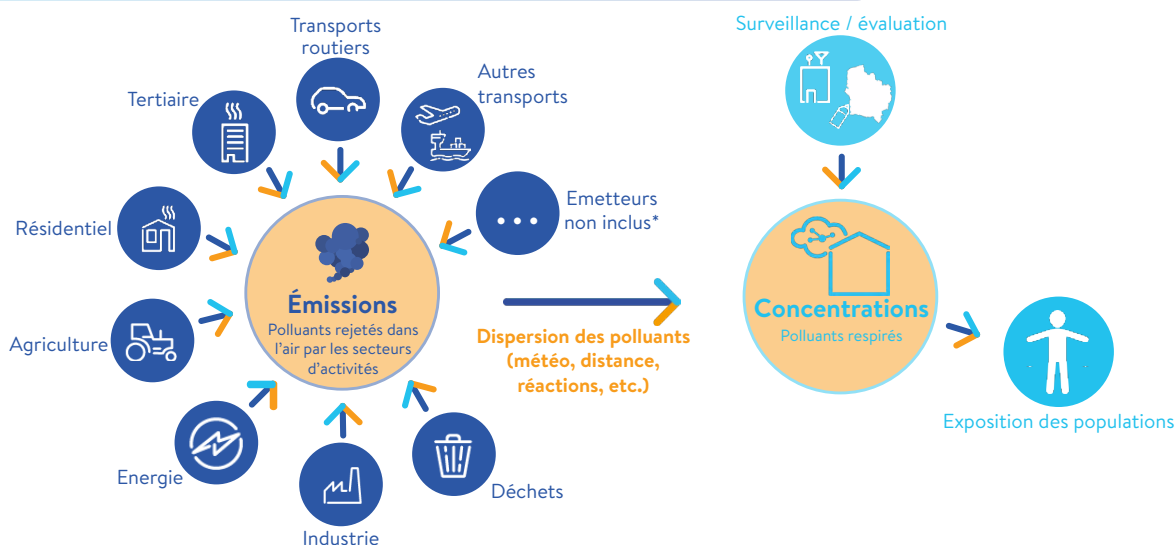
Transports routiers

Autres transports

Tertiaire

Emetteurs non inclus*

Résidentiel

Émissions

Polluants rejetés dans l'air par les secteurs d'activités

Agriculture

Energie

Industrie

Déchets

Dispersion des polluants (météo, distance, réactions, etc.)

Surveillance / évaluation

Concentrations

Polluants respirés

Exposition des populations